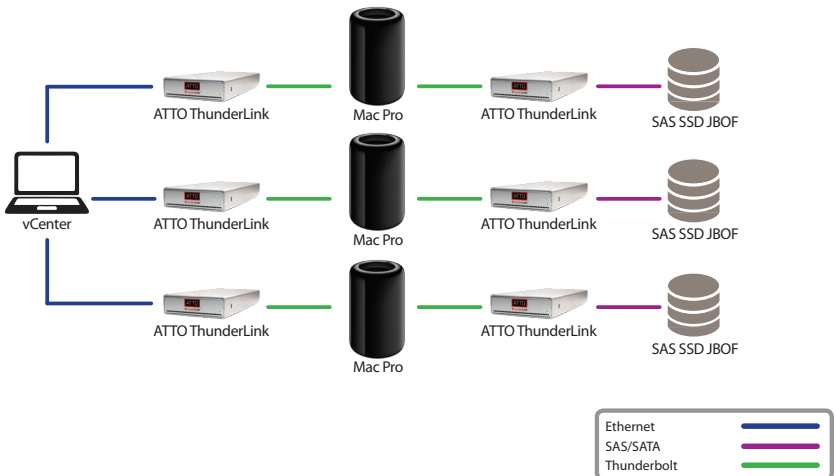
ATTO ThunderLink
Mac Pro
ATTO ThunderLink
SAS SSD JBOF

vCenter

ATTO ThunderLink
Mac Pro
ATTO ThunderLink
SAS SSD JBOF

ATTO ThunderLink
Mac Pro
ATTO ThunderLink
SAS SSD JBOF

Ethernet
SAS/SATA
Thunderbolt